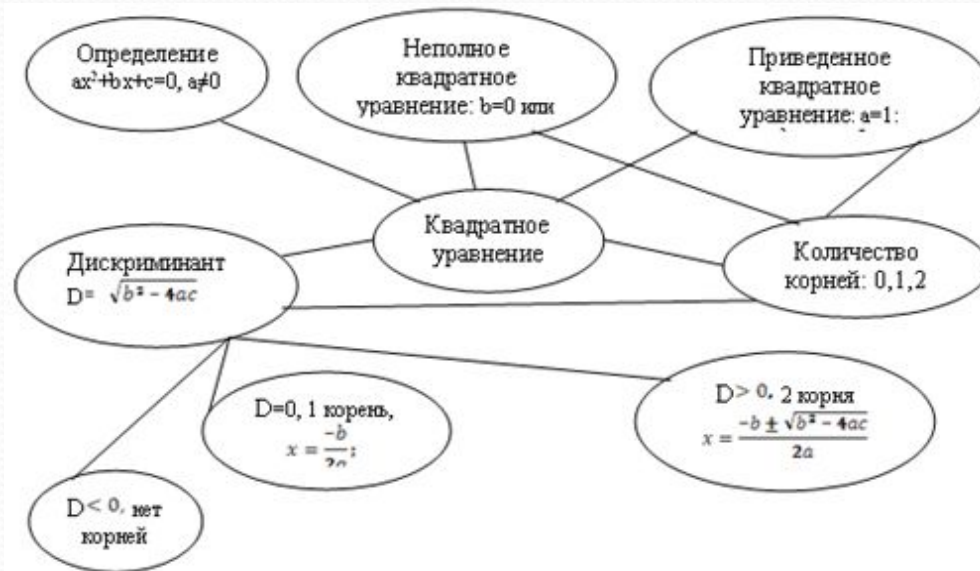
Определение
$ax^2+bx+c=0$, $a\neq0$

Неполное квадратное уравнение: b=0 или

Приведенное квадратное уравнение: a=1:

Квадратное уравнение

Дискриминант
D= $\sqrt{b^2-4ac}$

Количество корней: 0,1,2

D=0, 1 корень,
$x=\frac{-b}{2a}$;

D> 0, 2 корня
$x=\frac{-b\pm\sqrt{b^2-4ac}}{2a}$

D< 0, нет корней